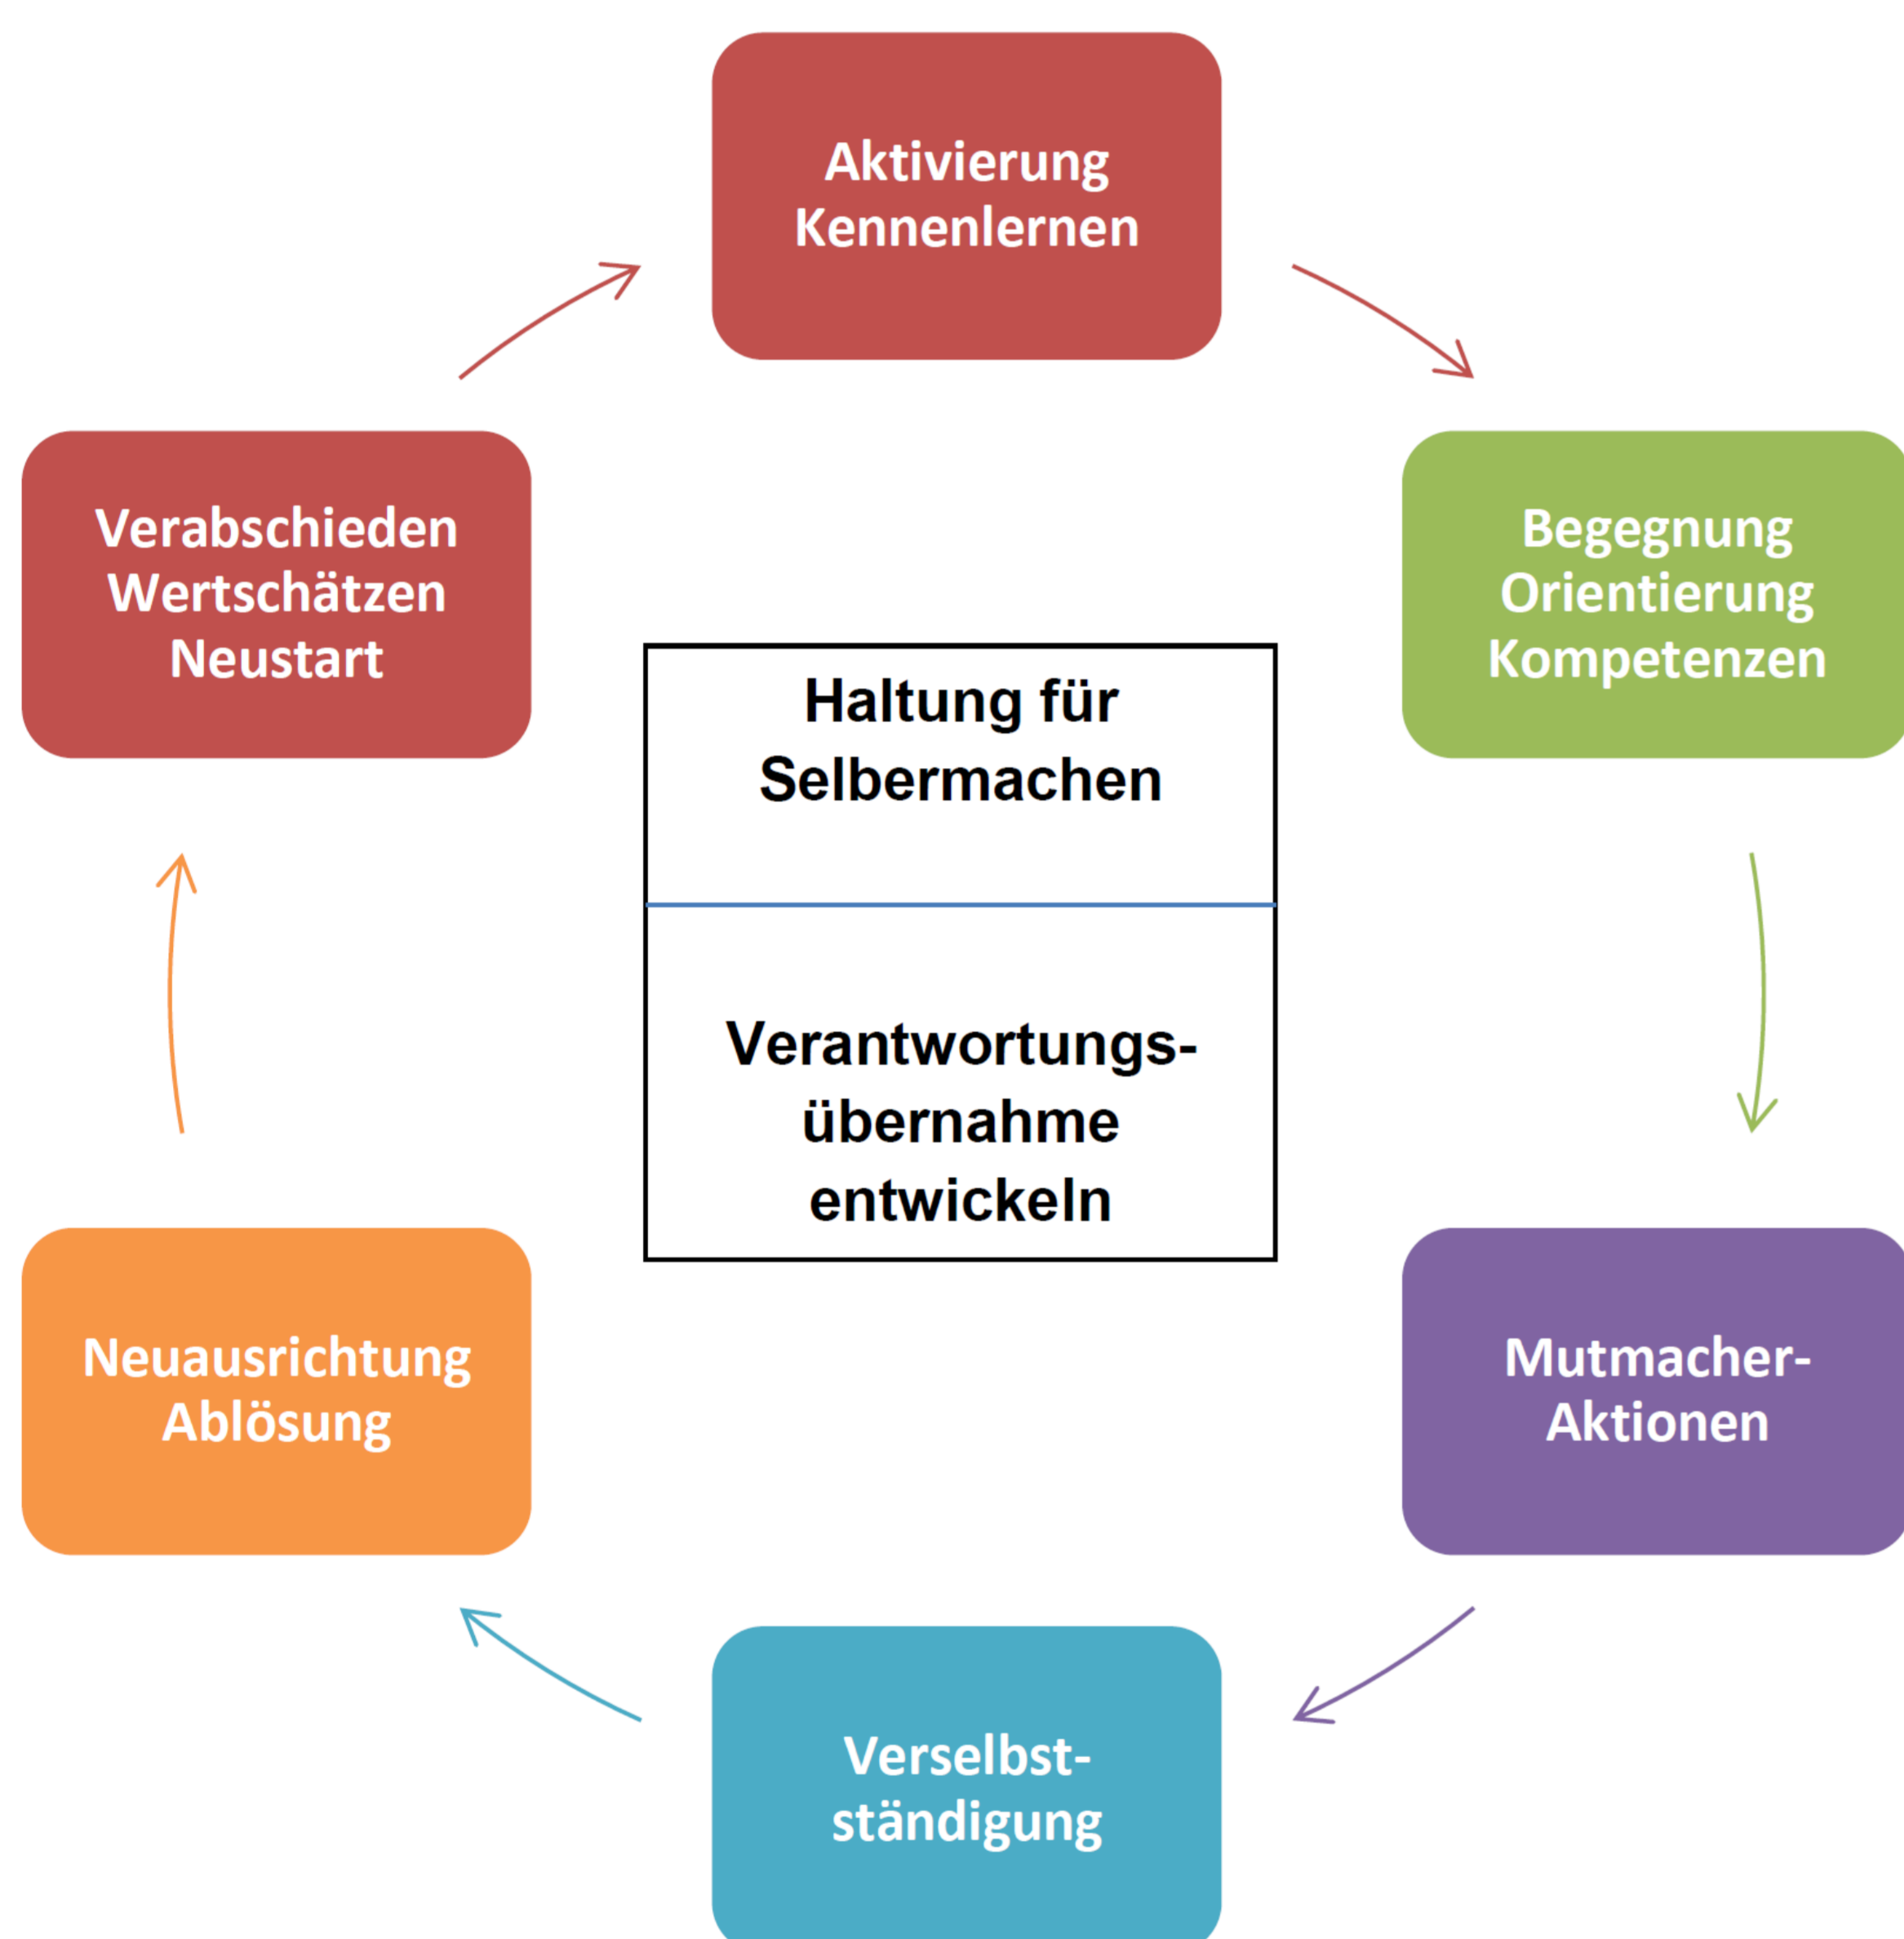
Aktivierung
Kennenlernen

Begegnung
Orientierung
Kompetenzen

Mutmacher-Aktionen

Verselbstständigung

Neuausrichtung
Ablösung

Verabschieden
Wertschätzen
Neustart

Haltung für Selbermachen

Verantwortungsübernahme entwickeln